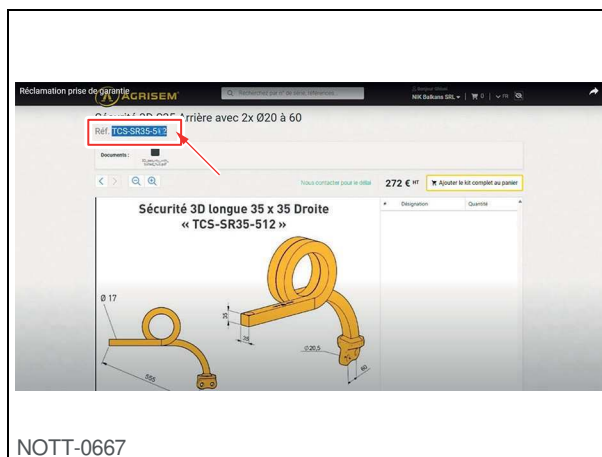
Réclamation prise de garantie

AGRISEM

Recherchez par n° de série, référence...

NIK Balkans SRL | 0 | FR

Sécurité 3D 035 Arrière avec 2x Ø20 à 60

Réf. TCS-SR35-512

Documents :

Nous contacter pour le détail

272 € HT

Ajouter le kit complet au panier

Désignation

Quantité

Sécurité 3D longue 35 x 35 Droite
« TCS-SR35-512 »

Ø 17

35

35

Ø20,5

555

60

NOTT-0667